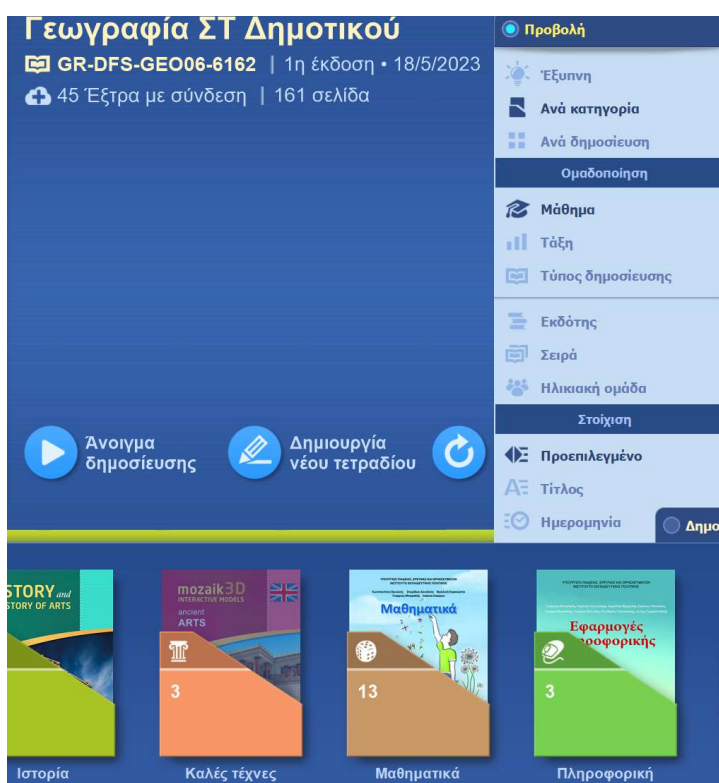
Γεωγραφία ΣΤ Δημοτικού

GR-DFS-GEO06-6162 | 1η έκδοση • 18/5/2023

45 Έξτρα με σύνδεση | 161 σελίδα

Άνοιγμα δημοσίευσης

Δημιουργία νέου τετραδίου

Προβολή

Έξυπνη

Ανά κατηγορία

Ανά δημοσίευση

Ομαδοποίηση

Μάθημα

Τάξη

Τύπος δημοσίευσης

Εκδότης

Σειρά

Ηλικιακή ομάδα

Στοίχιση

Προεπιλεγμένο

Τίτλος

Ημερομηνία

Δημο

STORY and STORY OF ARTS

mozaik3D INTERACTIVE MODELS ancient ARTS

Μαθηματικά

Εφαρμογές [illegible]οφορικής

3

13

3

Ιστορία

Καλές τέχνες

Μαθηματικά

Πληροφορική